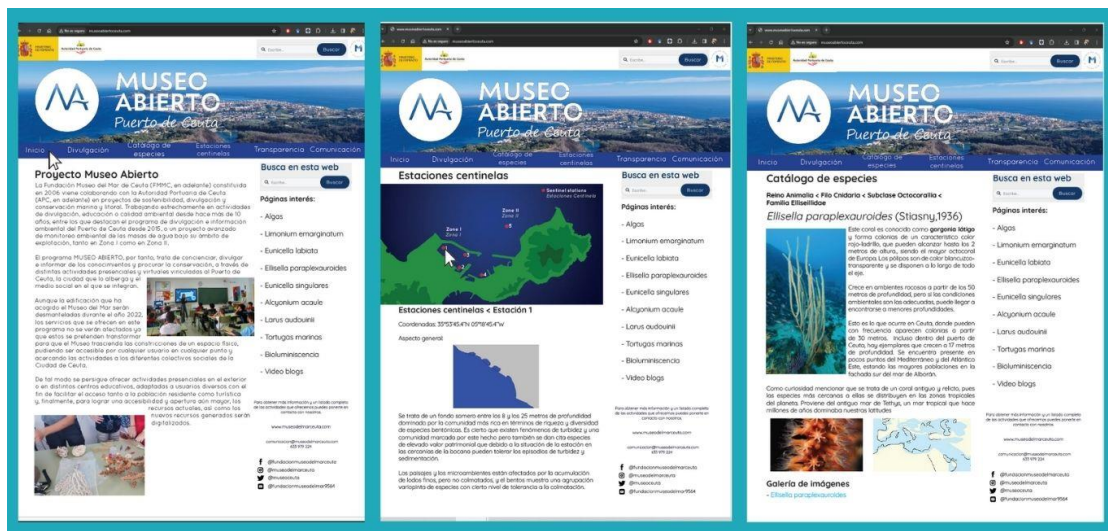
MUSEO ABIERTO
Puerto de Ceuta

Inicio Divulgación Catálogo de especies Estaciones centinelas Transparencia Comunicación

Proyecto Museo Abierto

La Fundación Museo del Mar de Ceuta (FMMC, en adelante) constituida en 2008 viene colaborando con la Autoridad Portuaria de Ceuta (APC, en adelante) en proyectos de sostenibilidad, divulgación y conservación marina y litoral. Trabajando activamente en actividades de divulgación, educación a calidad ambiental desde hace más de 10 años, entre los que destacan el programa de divulgación e información ambiental del Puerto de Ceuta desde 2015, o un proyecto avanzado de monitoreo ambiental de las masas de agua bajo su ámbito de explotación, tanto en Zona I como en Zona II.

El programa MUSEO ABIERTO, por tanto, trata de concienciar, divulgar e informar de los conocimientos y procurar la conservación, a través de distintas actividades presenciales y virtuales vinculadas al Puerto de Ceuta, la ciudad que lo alberga y el medio social en el que se integran.

Aunque la edificación que ha acogido el Museo del Mar serán desmanteladas durante el año 2022, los servicios que se ofrecen en este programa no se verán afectados ya que estos se pretenden transformar para que el Museo trascienda las construcciones de un espacio físico, pudiendo ser accesible por cualquier usuario en cualquier punto y acercando las actividades a las diferentes colectivos sociales de la Ciudad de Ceuta.

De tal modo se persigue ofrecer actividades presenciales en el exterior o en distintos centros educativos, adaptadas a usuarios diversos con el fin de facilitar el acceso tanto a la población residente como turística y, finalmente, para lograr una accesibilidad y apertura aún mayor, los recursos actuales, así como los nuevos recursos generados serán digitalizados.

Busca en esta web
Buscar

Páginas interés:
- Algas
- Limonium emarginatum
- Eunicella labiata
- Ellisella paraplexauroides
- Eunicella singulares
- Alcyonium acaule
- Larus audouinii
- Tortugas marinas
- Bioluminiscencia
- Video blogs

Para obtener más información y un listado completo de las actividades que ofrecemos puedes ponerte en contacto con nosotros.

www.museodelmarceuta.com
comunicacion@museodelmarceuta.com

@fundacionmuseodelmarceuta
@museodelmarceuta
@museoceuta

Estaciones centinelas

Sentinel stations
Estaciones Centinela
Zona I
Zona II

Estaciones centinelas < Estación 1

Coordenadas: 35°53'45.4"N 05°18'45.4"W

Aspecto general

Se trata de un fondo somero entre los 8 y los 25 metros de profundidad dominado por la comunidad más rica en términos de riqueza y diversidad de especies bentónicas. Es cierto que existen fenómenos de turbidez y una comunidad marcada por este hecho pero también se dan cita especies de elevado valor patrimonial que debido a la situación de la estación en las cercanías de la bocana pueden tolerar los episodios de turbidez y sedimentación.

Los paisajes y los microambientes están afectados por la acumulación de lodos finos, pero no colmatados, y el bentos muestra una agrupación variopinta de especies con cierto nivel de tolerancia a la colmatación.

Catálogo de especies

Reino Animalia < Filo Cnidaria < Subclase Octocorallia < Familia Ellisellidae

Ellisella paraplexauroides (Stiasny,1936)

Este coral es conocido como gorgonia látigo y forma colonias de un característico color rojo-ladrillo, que pueden alcanzar hasta los 2 metros de altura, siendo el mayor octocoral de Europa. Los pólipos son de color blancuzco-transparente y se disponen a lo largo de todo el eje.

Crece en ambientes rocosos a partir de los 50 metros de profundidad, pero si las condiciones ambientales son las adecuadas, puede llegar a encontrarse a menores profundidades.

Esto es lo que ocurre en Ceuta, donde pueden con frecuencia aparecen colonias a partir de 30 metros. Incluso dentro del puerto de Ceuta, hay ejemplares que crecen a 17 metros de profundidad. Se encuentra presente en pocos puntos del Mediterráneo y del Atlántico Este, estando las mayores poblaciones en la fachada sur del mar de Alborán.

Como curiosidad mencionar que se trata de un coral antiguo y relicto, pues las especies más cercanas a ellas se distribuyen en las zonas tropicales del planeta. Proviene del antiguo mar de Tethys, un mar tropical que hace millones de años dominaba nuestras latitudes

Galería de imágenes
- Ellisella paraplexauroides